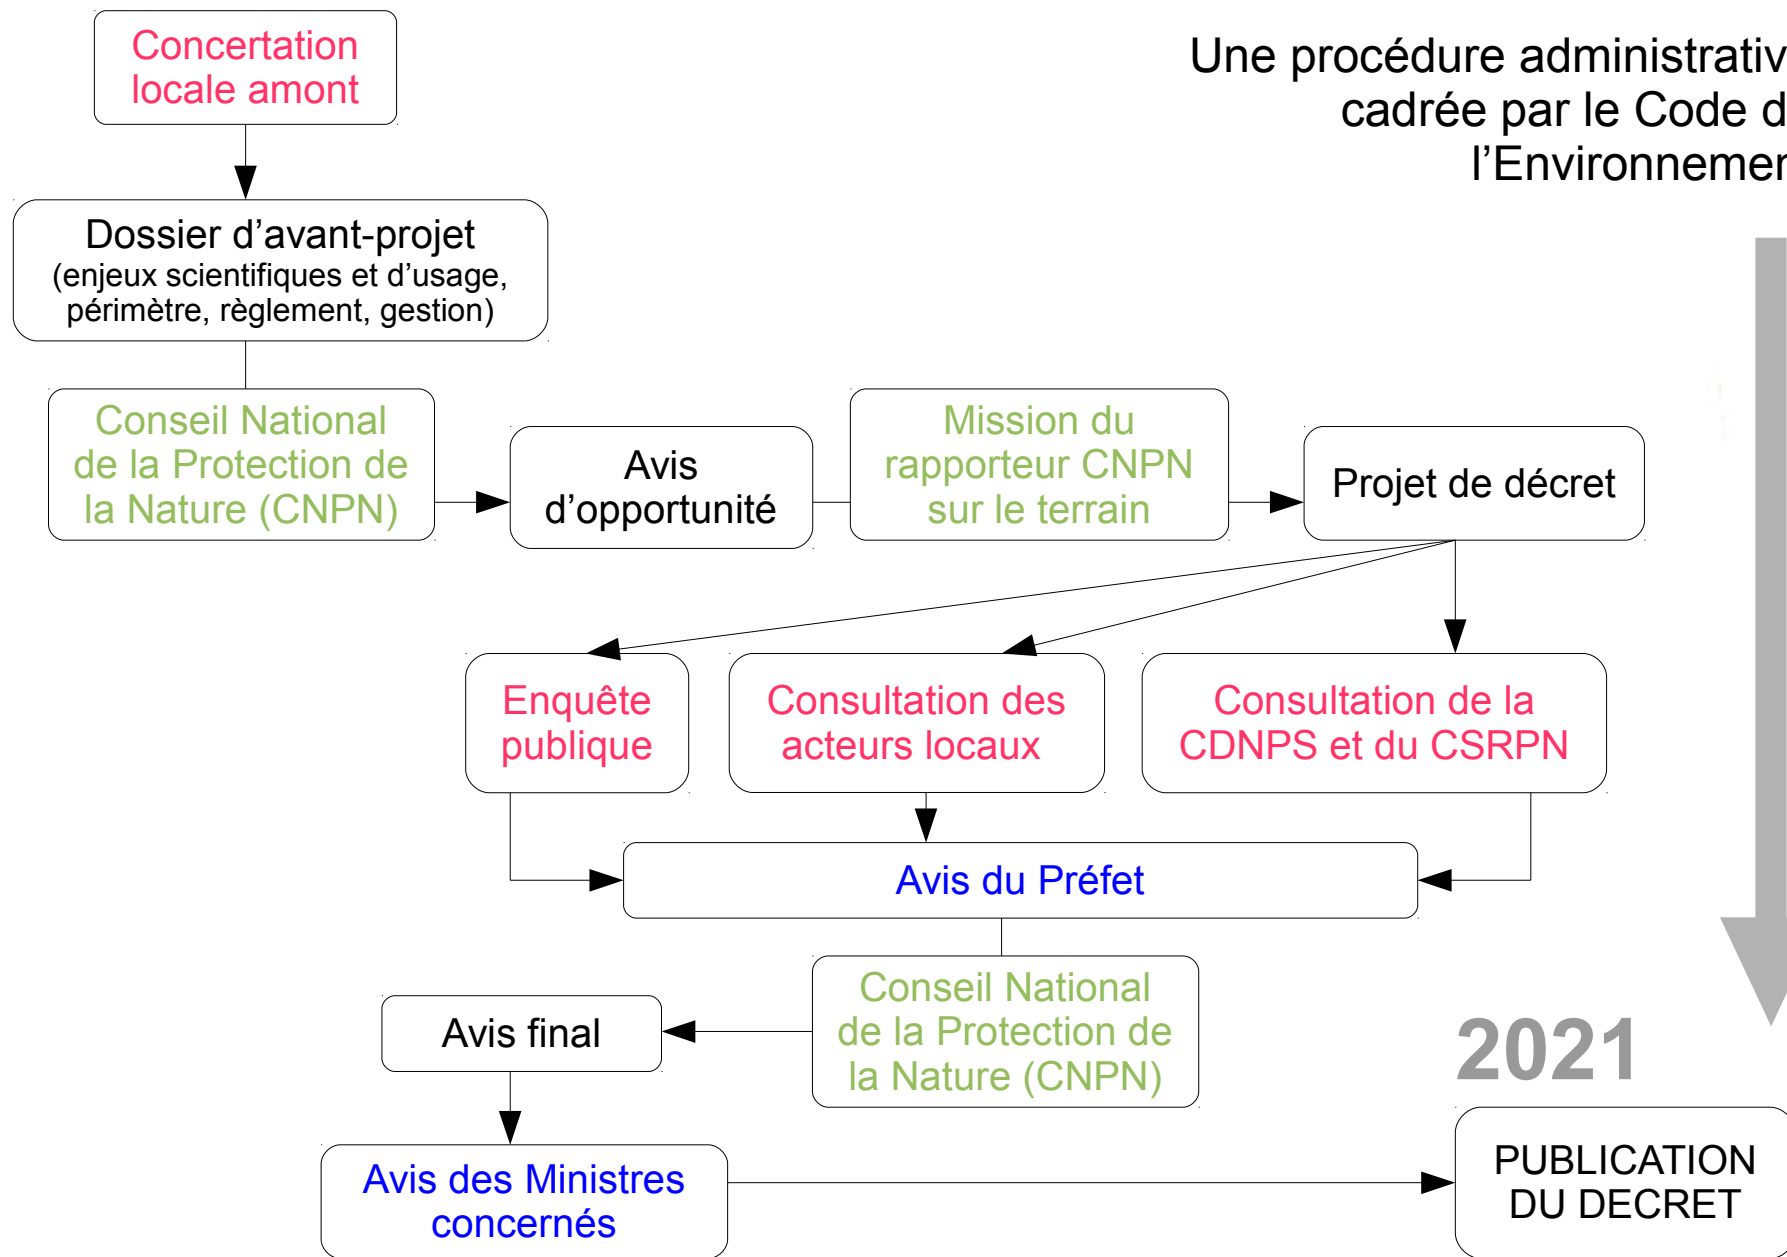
Concertation locale amont

Une procédure administrativ cadrée par le Code d l'Environnemer

Dossier d'avant-projet
(enjeux scientifiques et d'usage, périmètre, règlement, gestion)

Conseil National de la Protection de la Nature (CNPN)

Avis d'opportunité

Mission du rapporteur CNPN sur le terrain

Projet de décret

Enquête publique

Consultation des acteurs locaux

Consultation de la CDNPS et du CSRPN

Avis du Préfet

Conseil National de la Protection de la Nature (CNPN)

Avis final

2021

Avis des Ministres concernés

PUBLICATION DU DECRET